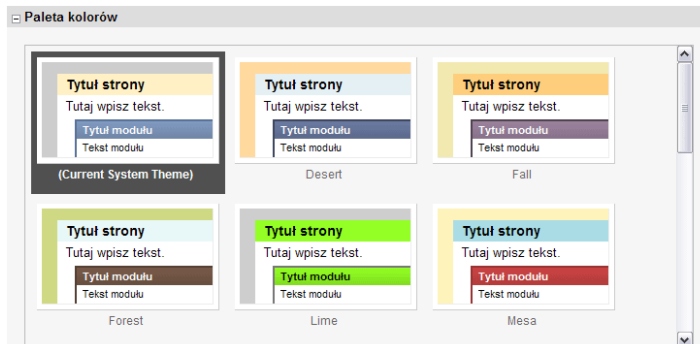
Paleta kolorów

Tytuł strony
Tutaj wpisz tekst.
Tytuł modułu
Tekst modułu
(Current System Theme)

Tytuł strony
Tutaj wpisz tekst.
Tytuł modułu
Tekst modułu
Desert

Tytuł strony
Tutaj wpisz tekst.
Tytuł modułu
Tekst modułu
Fall

Tytuł strony
Tutaj wpisz tekst.
Tytuł modułu
Tekst modułu
Forest

Tytuł strony
Tutaj wpisz tekst.
Tytuł modułu
Tekst modułu
Lime

Tytuł strony
Tutaj wpisz tekst.
Tytuł modułu
Tekst modułu
Mesa